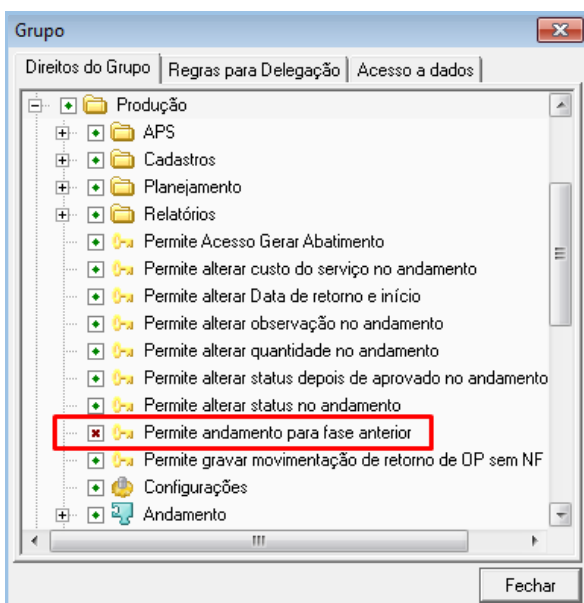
Grupo

Direitos do Grupo | Regras para Delegação | Acesso a dados

Produção
APS
Cadastros
Planejamento
Relatórios
Permite Acesso Gerar Abatimento
Permite alterar custo do serviço no andamento
Permite alterar Data de retorno e início
Permite alterar observação no andamento
Permite alterar quantidade no andamento
Permite alterar status depois de aprovado no andamento
Permite alterar status no andamento
Permite andamento para fase anterior
Permite gravar movimentação de retorno de OP sem NF
Configurações
Andamento

Fechar